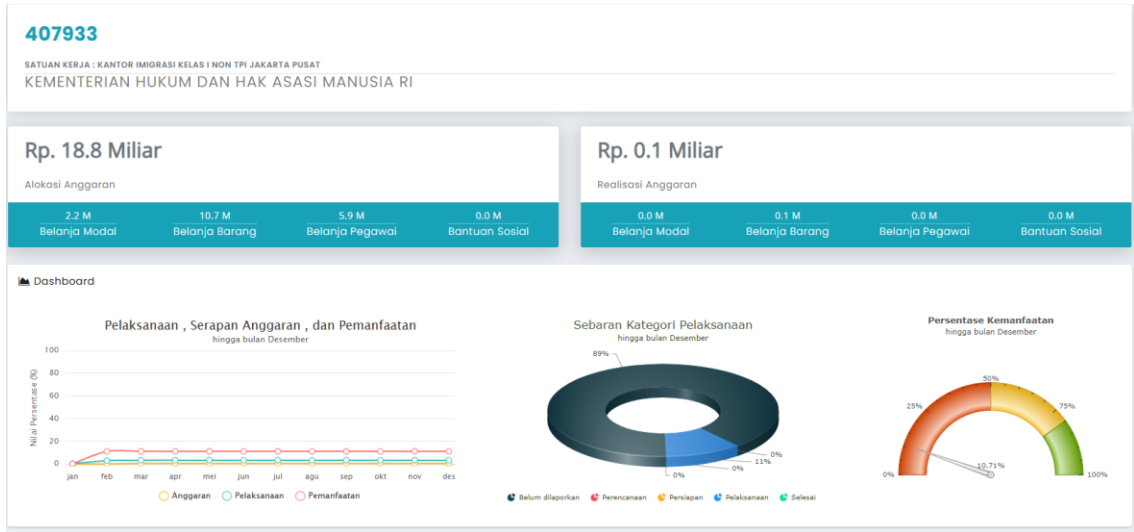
407933

SATUAN KERJA : KANTOR IMIGRASI KELAS I NON TPI JAKARTA PUSAT

KEMENTERIAN HUKUM DAN HAK ASASI MANUSIA RI

Rp. 18.8 Miliar

Alokasi Anggaran

| 2.2 M | 10.7 M | 5.9 M | 0.0 M |
|---|---|---|---|
| Belanja Modal | Belanja Barang | Belanja Pegawai | Bantuan Sosial |

Rp. 0.1 Miliar

Realisasi Anggaran

| 0.0 M | 0.1 M | 0.0 M | 0.0 M |
|---|---|---|---|
| Belanja Modal | Belanja Barang | Belanja Pegawai | Bantuan Sosial |

Dashboard

Pelaksanaan , Serapan Anggaran , dan Pemanfaatan
hingga bulan Desember

Nilai Persentase (%)
100
80
60
40
20
0
jan feb mar apr mei jun jul agu sep okt nov des

Anggaran Pelaksanaan Pemanfaatan

Sebaran Kategori Pelaksanaan
hingga bulan Desember

89%
0%
11%
0%
0%

Belum dilaporkan Perencanaan Persiapan Pelaksanaan Selesai

Persentase Kemanfaatan
hingga bulan Desember

50%
25%
75%
10.71%
0%
100%